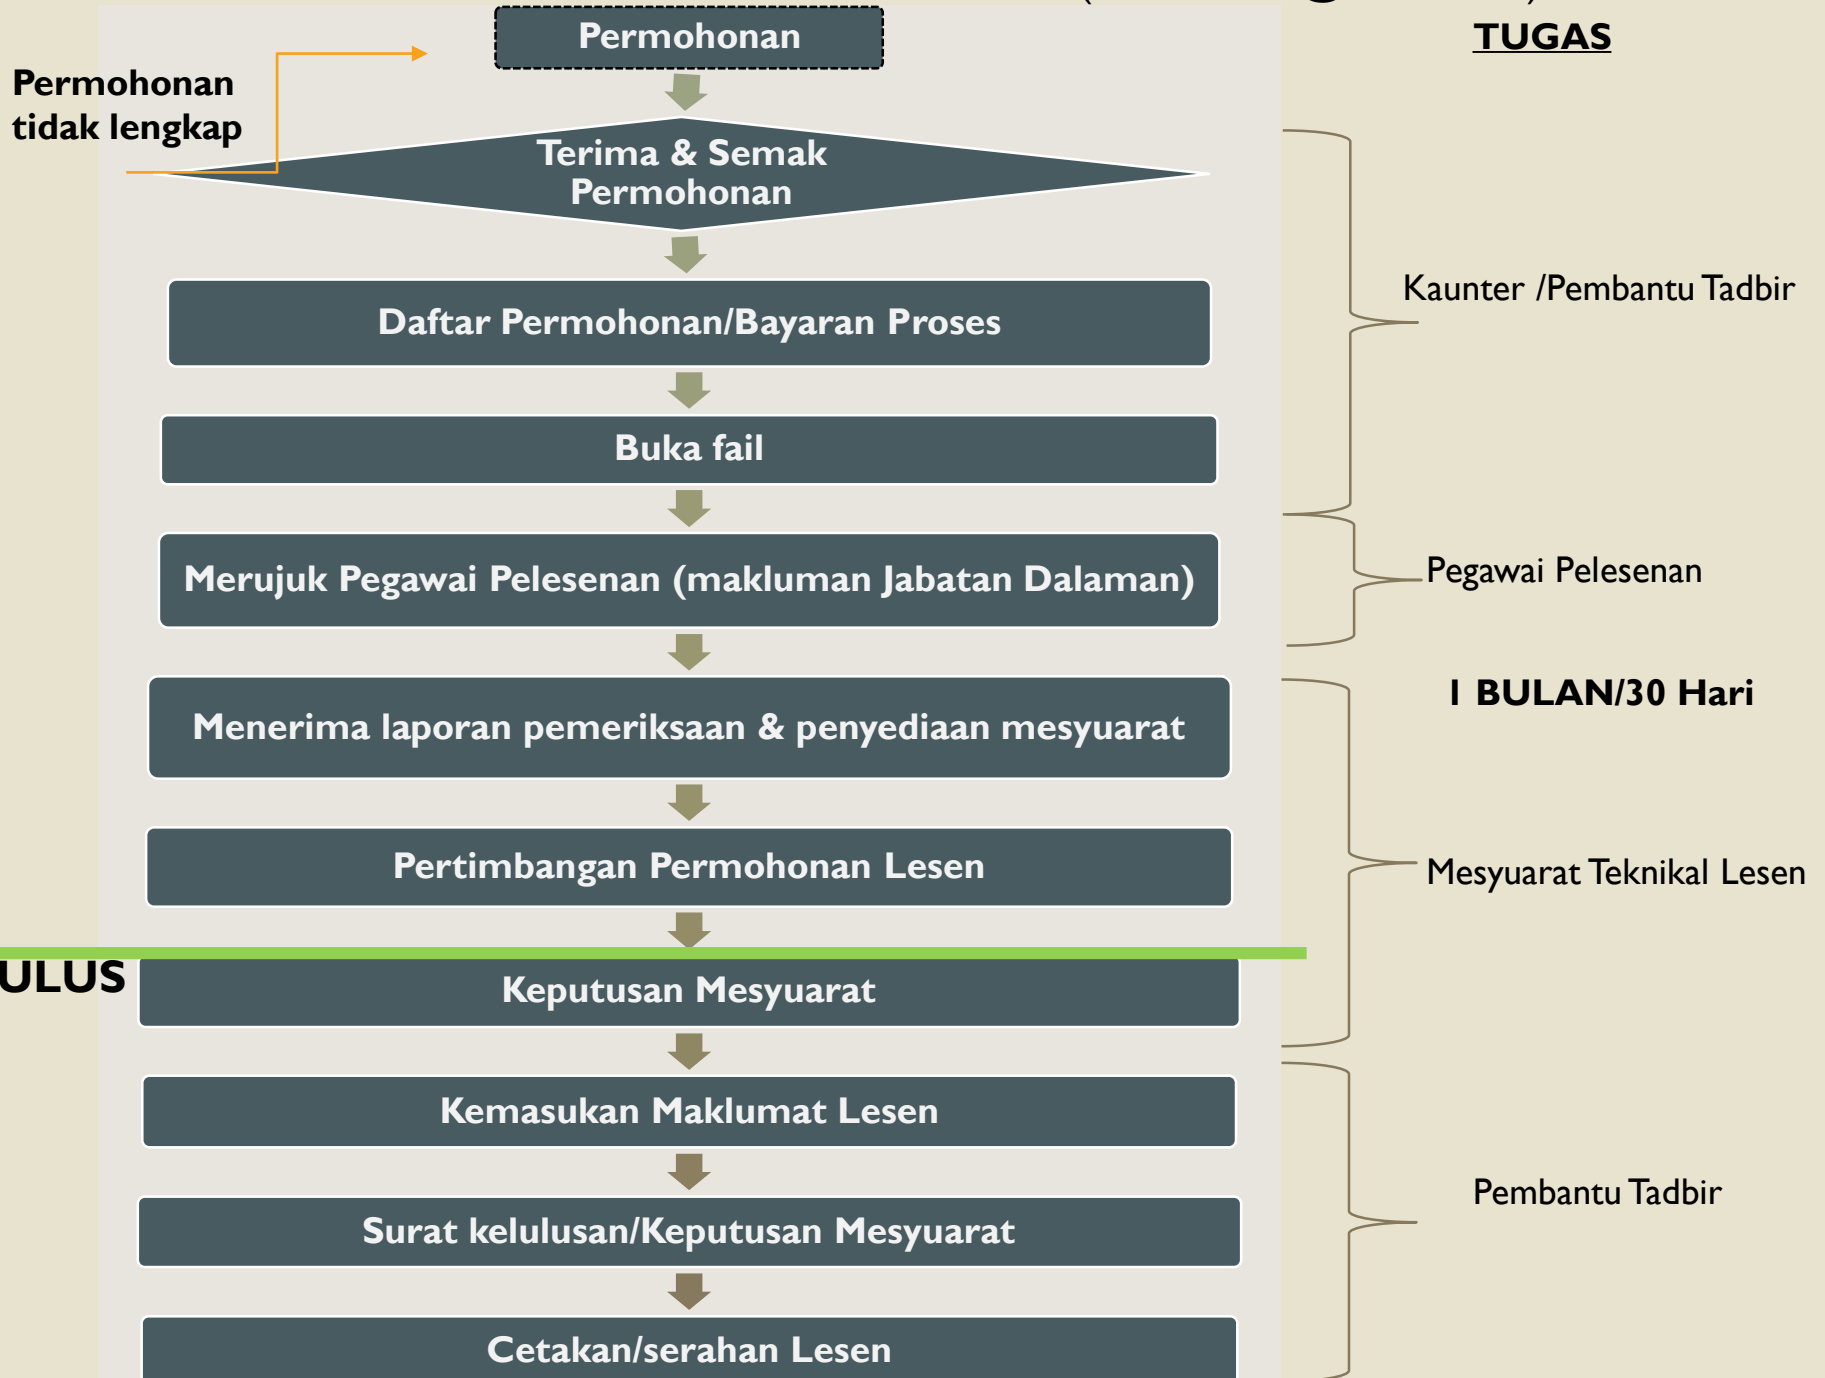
Permohonan

TUGAS

Permohonan tidak lengkap

Terima & Semak Permohonan

Daftar Permohonan/Bayaran Proses

Kaunter /Pembantu Tadbir

Buka fail

Merujuk Pegawai Pelesenan (makluman Jabatan Dalaman)

Pegawai Pelesenan

1 BULAN/30 Hari

Menerima laporan pemeriksaan & penyediaan mesyuarat

Pertimbangan Permohonan Lesen

Mesyuarat Teknikal Lesen

ULUS

Keputusan Mesyuarat

Kemasukan Maklumat Lesen

Pembantu Tadbir

Surat kelulusan/Keputusan Mesyuarat

Cetakan/serahan Lesen